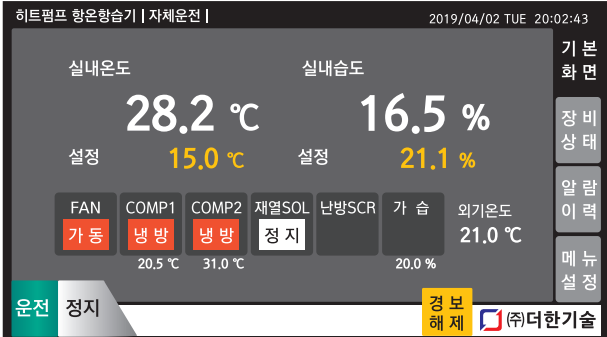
히트펌프 항온항습기 | 자체운전 | 2019/04/02 TUE 20:02:43

기본 화면

실내온도

28.2 ℃

설정 15.0 ℃

실내습도

16.5 %

설정 21.1 %

장비 상태

알람 이력

메뉴 설정

| FAN | COMP1 | COMP2 | 재열SOL | 난방SCR | 가 습 |
|---|---|---|---|---|---|
| 가 동 | 냉 방 | 냉 방 | 정 지 | | |
| | 20.5 ℃ | 31.0 ℃ | | | 20.0 % |

외기온도 21.0 ℃

운전 정지

경 보 해 제

㈜더한기술